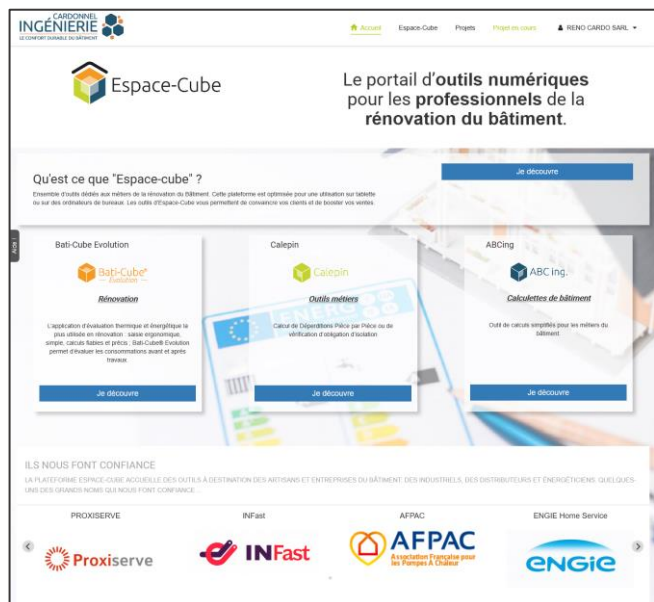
CARDONNEL INGÉNIERIE
LE CONFORT DURABLE DU BÂTIMENT

Accueil Espace-Cube Projets Projet en cours RENO CARDO SARL

Espace-Cube

Le portail d'outils numériques pour les professionnels de la rénovation du bâtiment.

Qu'est ce que "Espace-cube" ?
Ensemble d'outils dédiés aux métiers de la rénovation du Bâtiment. Cette plateforme est optimisée pour une utilisation sur tablette ou sur des ordinateurs de bureaux. Les outils d'Espace-Cube vous permettent de convaincre vos clients et de booster vos ventes.

Je découvre

Aide

Bati-Cube Evolution
Bati-Cube® Evolution
Rénovation
L'application d'évaluation thermique et énergétique la plus utilisée en rénovation : saisie ergonomique, simple, calculs fiables et précis ; Bati-Cube® Evolution permet d'évaluer les consommations avant et après travaux.
Je découvre

Calepin
Calepin
Outils métiers
Calcul de Déperditions Pièce par Pièce ou de vérification d'obligation d'isolation
Je découvre

ABCing
ABC ing.
Calculettes de bâtiment
Outil de calculs simplifiés pour les métiers du bâtiment
Je découvre

ILS NOUS FONT CONFIANCE
LA PLATEFORME ESPACE-CUBE ACCUEILLE DES OUTILS À DESTINATION DES ARTISANS ET ENTREPRISES DU BÂTIMENT, DES INDUSTRIELS, DES DISTRIBUTEURS ET ÉNERGÉTICIENS. QUELQUES-UNS DES GRANDS NOMS QUI NOUS FONT CONFIANCE...

PROXISERVE
Proxiserve

INFast
INFast

AFPAC
AFPAC
Association Française pour les Pompes À Chaleur

ENGIE Home Service
ENGIE